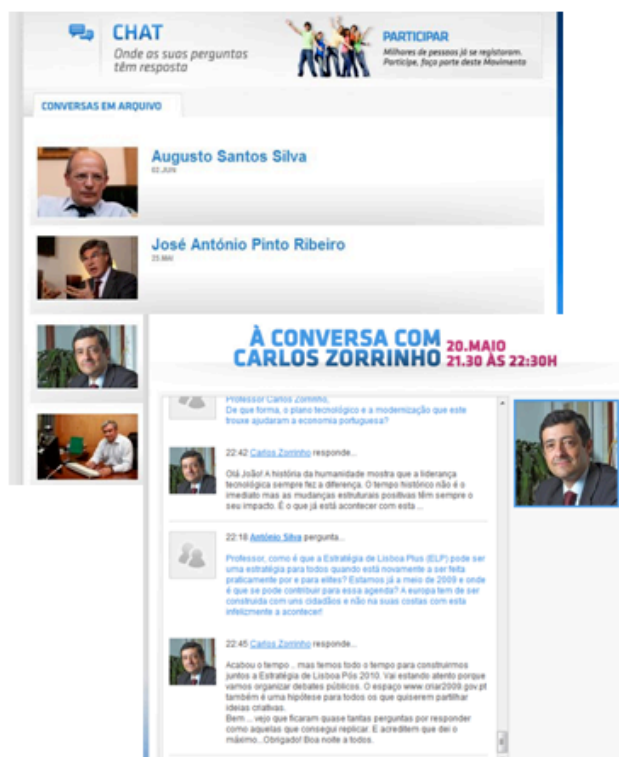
CHAT
Onde as suas perguntas têm resposta

PARTICIPAR
Milhares de pessoas já se registaram. Participe, faça parte deste Movimento

CONVERSAS EM ARQUIVO

Augusto Santos Silva
02.JUN

José António Pinto Ribeiro
25.MAI

À CONVERSA COM CARLOS ZORRINHO 20.MAIO 21.30 ÀS 22:30H

Professor Carlos Zorrinho,
De que forma, o plano tecnológico e a modernização que este trouxe ajudaram a economia portuguesa?

22:42 Carlos Zorrinho responde...

Olá João! A história da humanidade mostra que a liderança tecnológica sempre fez a diferença. O tempo histórico não é o imediato mas as mudanças estruturais positivas têm sempre o seu impacto. É o que já está acontecer com esta ...

22:18 António Silva pergunta...

Professor, como é que a Estratégia de Lisboa Plus (ELP) pode ser uma estratégia para todos quando está novamente a ser feita praticamente por e para elites? Estamos já a meio de 2009 e onde é que se pode contribuir para essa agenda? A europa tem de ser construida com uns cidadãos e não na suas costas com esta infelizmente a acontecer!

22:45 Carlos Zorrinho responde...

Acabou o tempo... mas temos todo o tempo para construirmos juntos a Estratégia de Lisboa Pós 2010. Vai estando atento porque vamos organizar debates públicos. O espaço www.criar2009.gov.pt também é uma hipótese para todos os que quiserem partilhar ideias criativas.
Bem ... vejo que ficaram quase tantas perguntas por responder como aquelas que consegui replicar. E acreditem que dei o máximo.. Obrigado! Boa noite a todos.